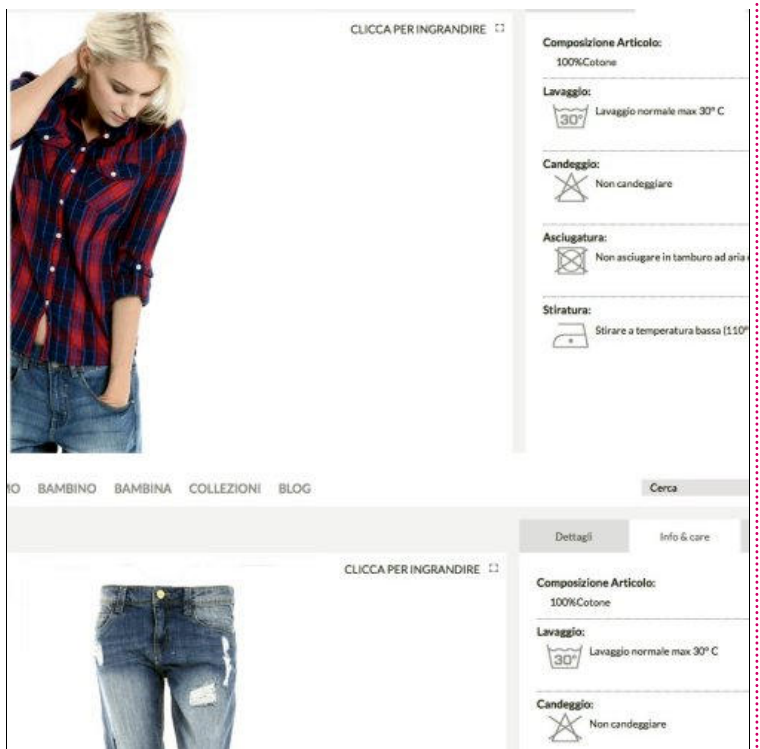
CLICCA PER INGRANDIRE

Composizione Articolo:
100%Cotone

Lavaggio:
30°
Lavaggio normale max 30° C

Candeggio:
Non candeggiare

Asciugatura:
Non asciugare in tamburo ad aria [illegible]

Stiratura:
Stirare a temperatura bassa (110° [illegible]

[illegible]O BAMBINO BAMBINA COLLEZIONI BLOG

Cerca

Dettagli
Info & care

CLICCA PER INGRANDIRE

Composizione Articolo:
100%Cotone

Lavaggio:
30°
Lavaggio normale max 30° C

Candeggio:
Non candeggiare